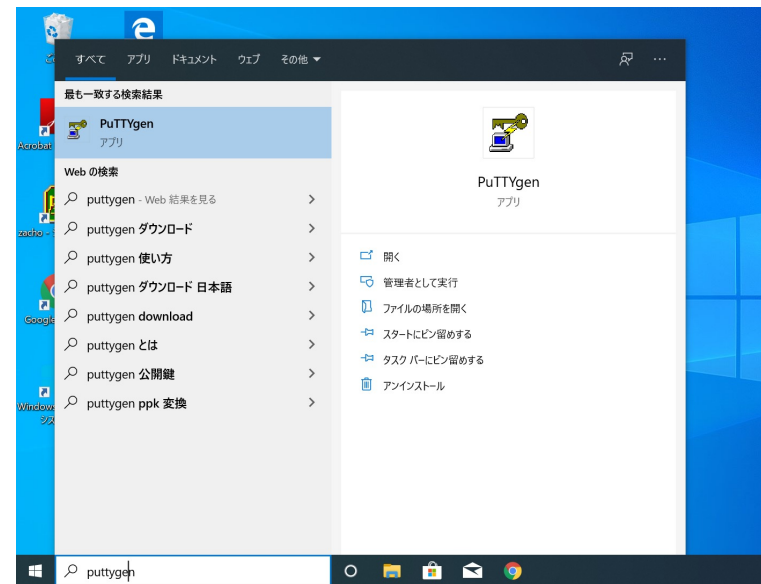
すべて アプリ ドキュメント ウェブ その他 ▼ ···

最も一致する検索結果

PuTTYgen
アプリ

Web の検索

puttygen - Web 結果を見る >

puttygen ダウンロード >

puttygen 使い方 >

puttygen ダウンロード 日本語 >

puttygen download >

puttygen とは >

puttygen 公開鍵 >

puttygen ppk 変換 >

PuTTYgen
アプリ

開く

管理者として実行

ファイルの場所を開く

スタートにピン留めする

タスク バーにピン留めする

アンインストール

Acrobat

zacho -

Google

Windows
シス

puttygen